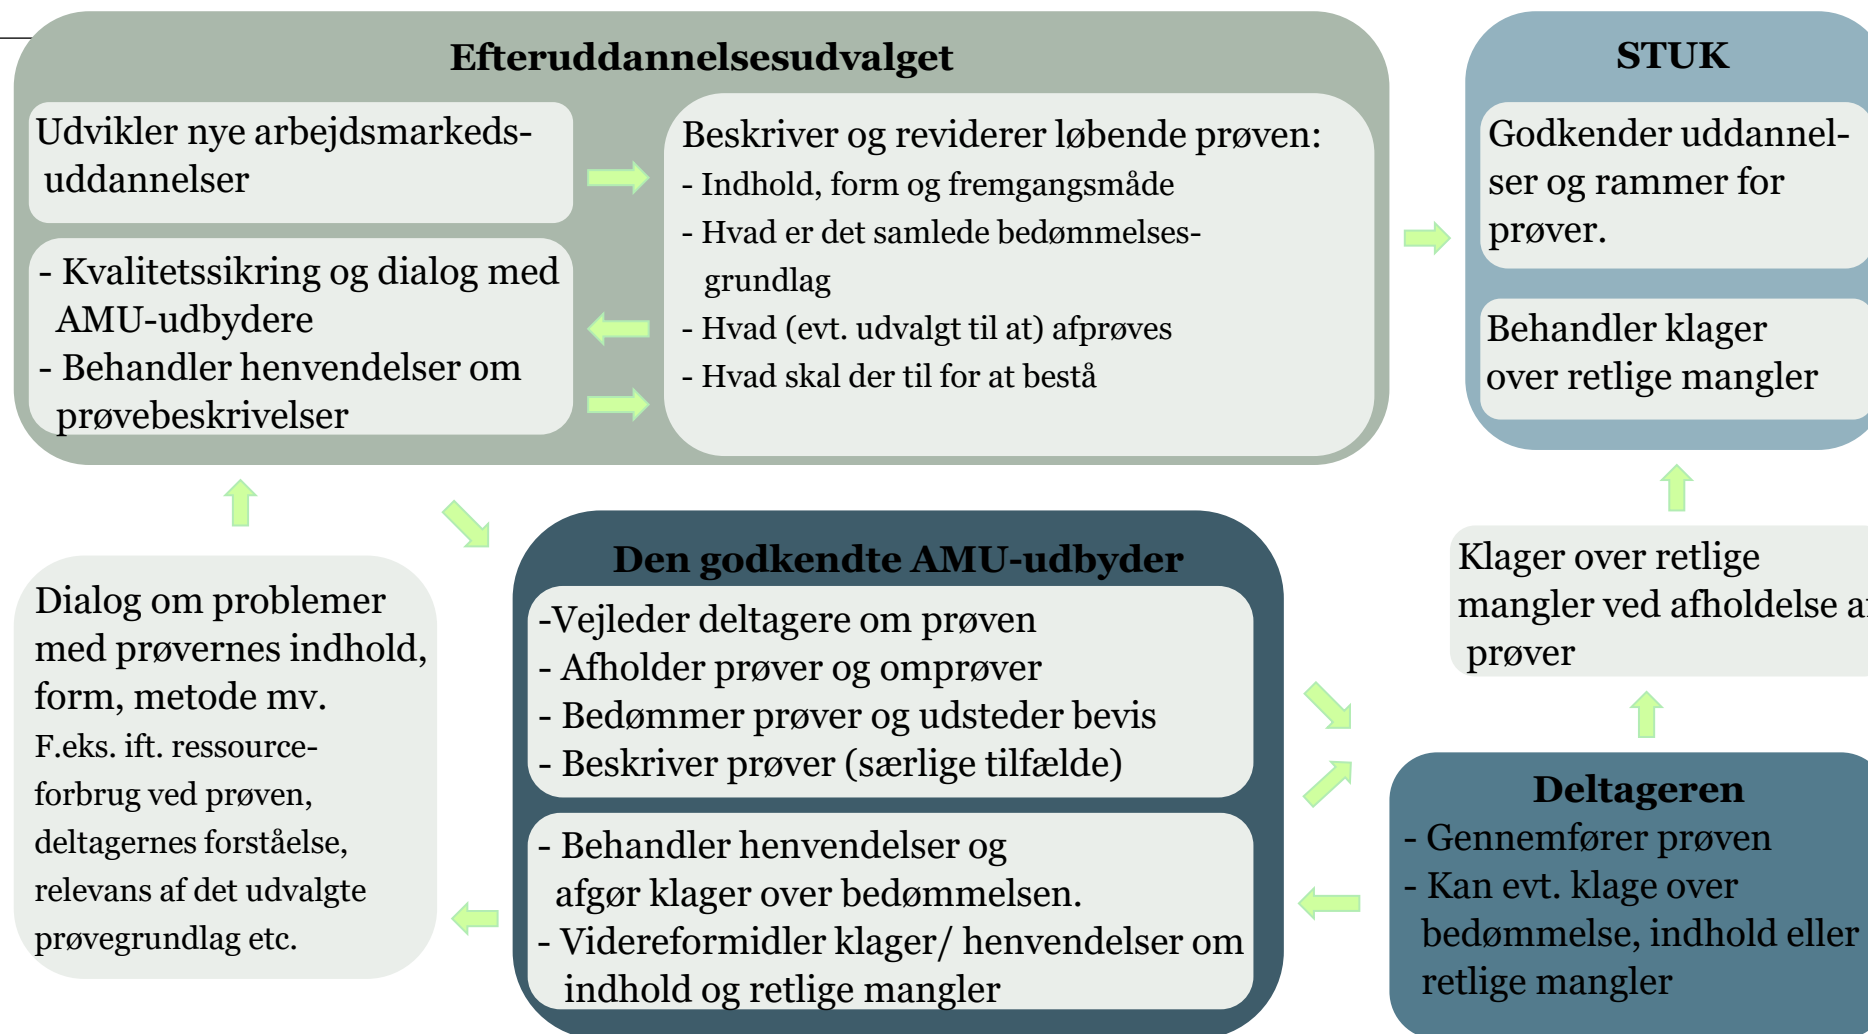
Efteruddannelsesudvalget

Udvikler nye arbejdsmarkedsuddannelser

- Kvalitetssikring og dialog med AMU-udbydere
- Behandler henvendelser om prøvebeskrivelser

Beskriver og reviderer løbende prøven:
- Indhold, form og fremgangsmåde
- Hvad er det samlede bedømmelsesgrundlag
- Hvad (evt. udvalgt til at) afprøves
- Hvad skal der til for at bestå

STUK

Godkender uddannelser og rammer for prøver.

Behandler klager over retlige mangler

Klager over retlige mangler ved afholdelse a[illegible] prøver

Dialog om problemer med prøvernes indhold, form, metode mv.
F.eks. ift. ressourceforbrug ved prøven, deltagernes forståelse, relevans af det udvalgte prøvegrundlag etc.

Den godkendte AMU-udbyder

-Vejleder deltagere om prøven
- Afholder prøver og omprøver
- Bedømmer prøver og udsteder bevis
- Beskriver prøver (særlige tilfælde)

- Behandler henvendelser og afgør klager over bedømmelsen.
- Videreformidler klager/ henvendelser om indhold og retlige mangler

Deltageren
- Gennemfører prøven
- Kan evt. klage over bedømmelse, indhold eller retlige mangler